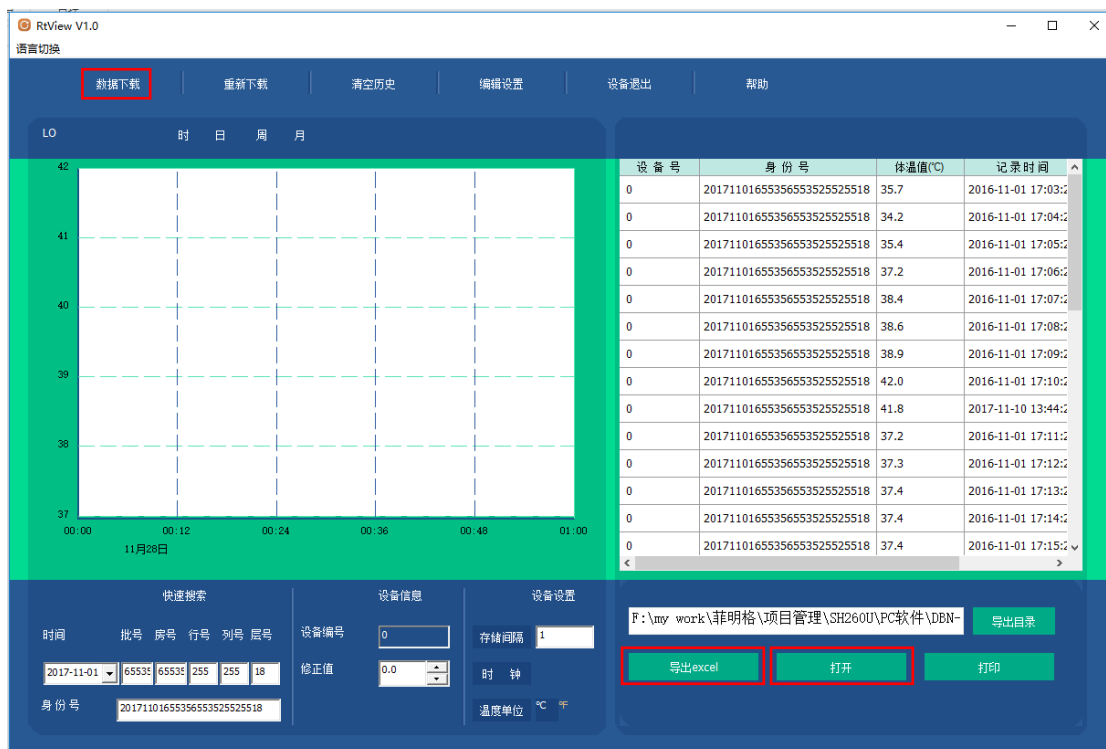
RtView V1.0

语言切换

数据下载 | 重新下载 | 清空历史 | 编辑设置 | 设备退出 | 帮助

LO

时 日 周 月

42
41
40
39
38
37

00:00 00:12 00:24 00:36 00:48 01:00

11月28日

| 设备号 | 身份号 | 体温值(℃) | 记录时间 |
|---|---|---|---|
| 0 | 20171101655356553525525518 | 35.7 | 2016-11-01 17:03:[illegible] |
| 0 | 20171101655356553525525518 | 34.2 | 2016-11-01 17:04:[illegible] |
| 0 | 20171101655356553525525518 | 35.4 | 2016-11-01 17:05:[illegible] |
| 0 | 20171101655356553525525518 | 37.2 | 2016-11-01 17:06:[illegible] |
| 0 | 20171101655356553525525518 | 38.4 | 2016-11-01 17:07:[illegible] |
| 0 | 20171101655356553525525518 | 38.6 | 2016-11-01 17:08:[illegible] |
| 0 | 20171101655356553525525518 | 38.9 | 2016-11-01 17:09:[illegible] |
| 0 | 20171101655356553525525518 | 42.0 | 2016-11-01 17:10:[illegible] |
| 0 | 20171101655356553525525518 | 41.8 | 2017-11-10 13:44:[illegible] |
| 0 | 20171101655356553525525518 | 37.2 | 2016-11-01 17:11:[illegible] |
| 0 | 20171101655356553525525518 | 37.3 | 2016-11-01 17:12:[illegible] |
| 0 | 20171101655356553525525518 | 37.4 | 2016-11-01 17:13:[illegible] |
| 0 | 20171101655356553525525518 | 37.4 | 2016-11-01 17:14:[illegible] |
| 0 | 20171101655356553525525518 | 37.4 | 2016-11-01 17:15:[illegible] |

快速搜索

时间 批号 房号 行号 列号 层号

2017-11-01 65535 65535 255 255 18

身份号 20171101655356553525525518

设备信息

设备编号 0

修正值 0.0

设备设置

存储间隔 1

时 钟

温度单位 ℃ ℉

F:\my work\菲明格\项目管理\SH260U\PC软件\DBN-

导出目录

导出excel

打开

打印